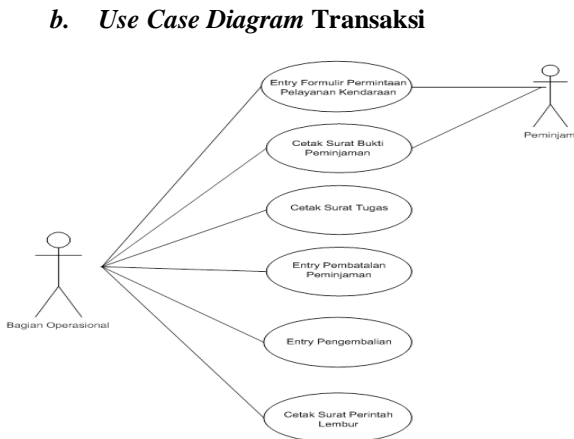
b. Use Case Diagram Transaksi

Entry Formulir Permintaan Pelayanan Kendaraan

Peminjam

Cetak Surat Bukti Peminjaman

Cetak Surat Tugas

Bagian Operasional

Entry Pembatalan Peminjaman

Entry Pengembalian

Cetak Surat Perintah Lembur